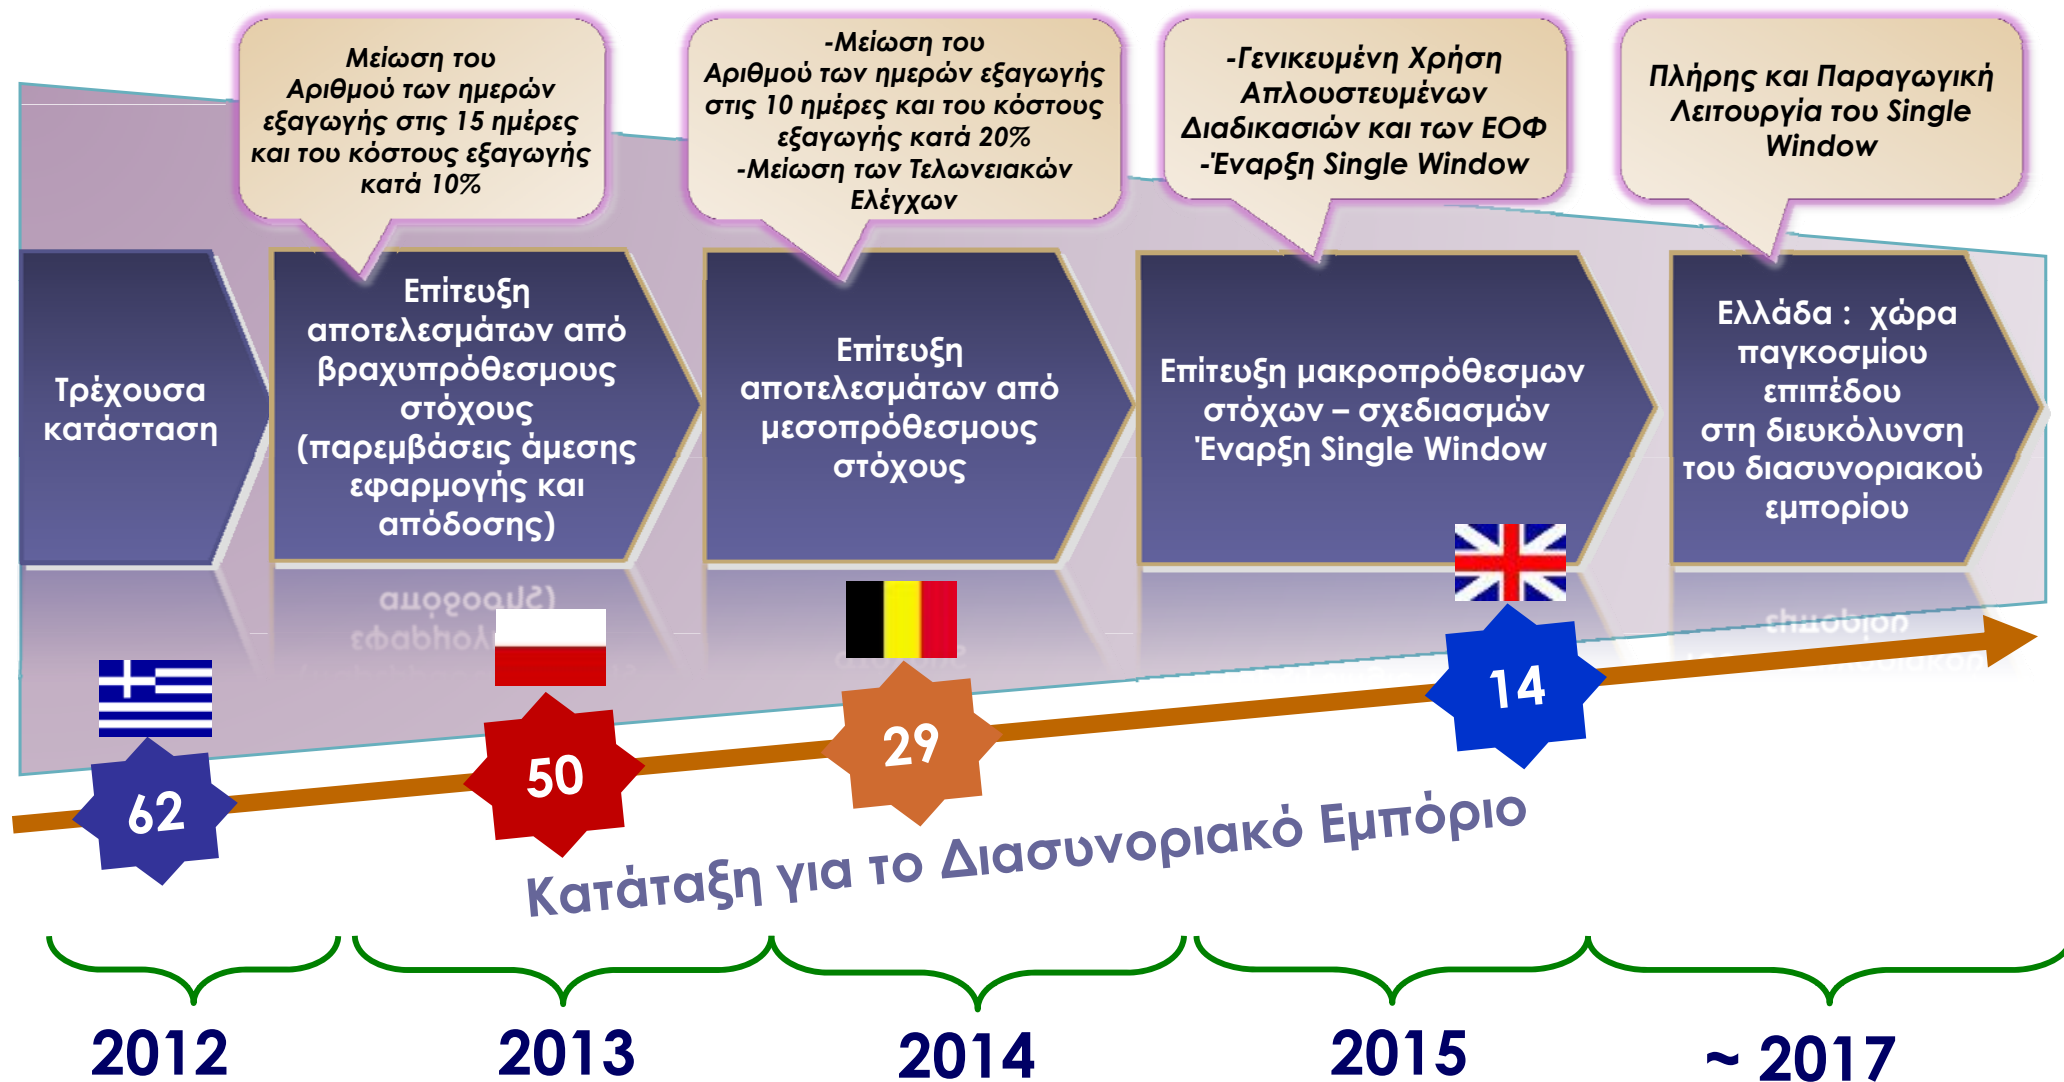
Μείωση του Αριθμού των ημερών εξαγωγής στις 15 ημέρες και του κόστους εξαγωγής κατά 10%

-Μείωση του Αριθμού των ημερών εξαγωγής στις 10 ημέρες και του κόστους εξαγωγής κατά 20%
-Μείωση των Τελωνειακών Ελέγχων

-Γενικευμένη Χρήση Απλουστευμένων Διαδικασιών και των ΕΟΦ
-Έναρξη Single Window

Πλήρης και Παραγωγική Λειτουργία του Single Window

Τρέχουσα κατάσταση

Επίτευξη αποτελεσμάτων από βραχυπρόθεσμους στόχους (παρεμβάσεις άμεσης εφαρμογής και απόδοσης)

Επίτευξη αποτελεσμάτων από μεσοπρόθεσμους στόχους

Επίτευξη μακροπρόθεσμων στόχων – σχεδιασμών Έναρξη Single Window

Ελλάδα : χώρα παγκοσμίου επιπέδου στη διευκόλυνση του διασυνοριακού εμπορίου

62

50

29

14

Κατάταξη για το Διασυνοριακό Εμπόριο

2012

2013

2014

2015

~ 2017